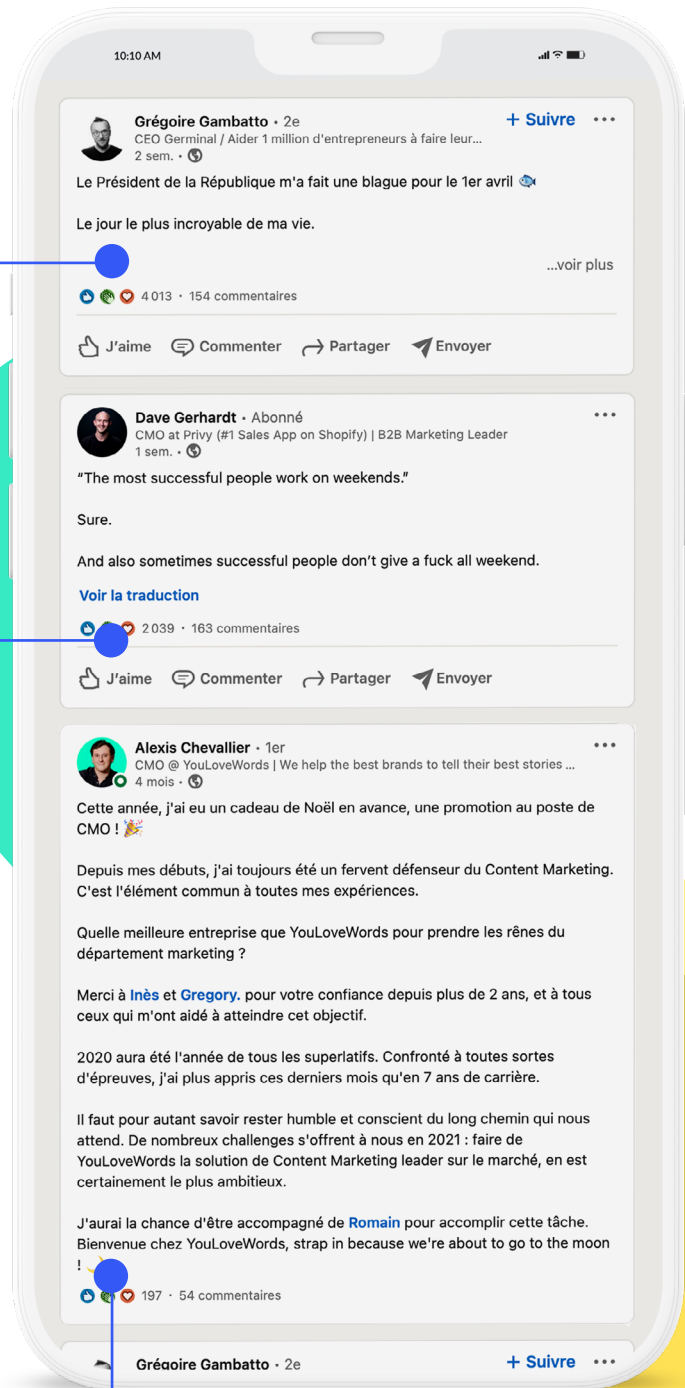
10:10 AM

Grégoire Gambatto • 2e
CEO Germinal / Aider 1 million d'entrepreneurs à faire leur...
2 sem. •
+ Suivre •••

Le Président de la République m'a fait une blague pour le 1er avril 🐟

Le jour le plus incroyable de ma vie.

...voir plus

4 013 • 154 commentaires

J'aime Commenter Partager Envoyer

Dave Gerhardt • Abonné
CMO at Privy (#1 Sales App on Shopify) | B2B Marketing Leader
1 sem. •
•••

"The most successful people work on weekends."

Sure.

And also sometimes successful people don't give a fuck all weekend.

Voir la traduction

2 039 • 163 commentaires

J'aime Commenter Partager Envoyer

Alexis Chevallier • 1er
CMO @ YouLoveWords | We help the best brands to tell their best stories ...
4 mois •
•••

Cette année, j'ai eu un cadeau de Noël en avance, une promotion au poste de CMO ! 🎉

Depuis mes débuts, j'ai toujours été un fervent défenseur du Content Marketing. C'est l'élément commun à toutes mes expériences.

Quelle meilleure entreprise que YouLoveWords pour prendre les rênes du département marketing ?

Merci à Inès et Gregory. pour votre confiance depuis plus de 2 ans, et à tous ceux qui m'ont aidé à atteindre cet objectif.

2020 aura été l'année de tous les superlatifs. Confronté à toutes sortes d'épreuves, j'ai plus appris ces derniers mois qu'en 7 ans de carrière.

Il faut pour autant savoir rester humble et conscient du long chemin qui nous attend. De nombreux challenges s'offrent à nous en 2021 : faire de YouLoveWords la solution de Content Marketing leader sur le marché, en est certainement le plus ambitieux.

J'aurai la chance d'être accompagné de Romain pour accomplir cette tâche. Bienvenue chez YouLoveWords, strap in because we're about to go to the moon !

197 • 54 commentaires

Grégoire Gambatto • 2e
+ Suivre •••